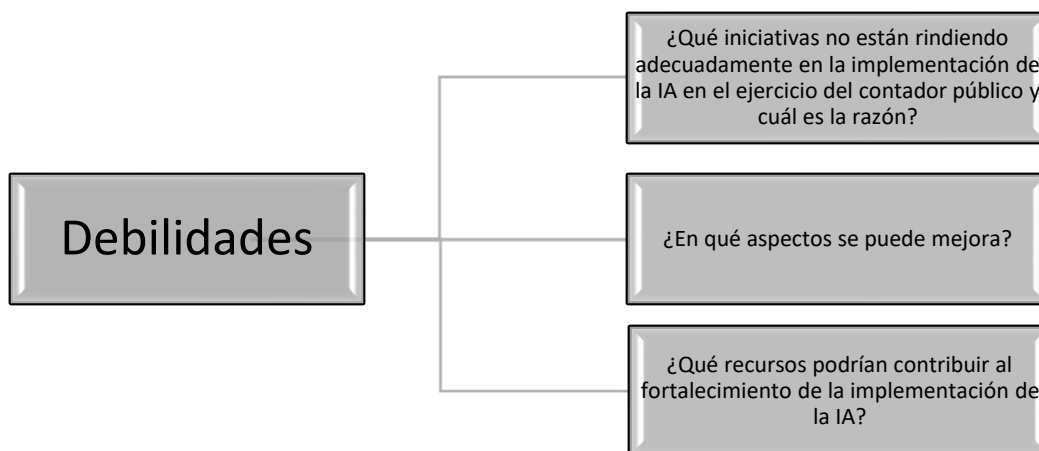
Debilidades

¿Qué iniciativas no están rindiendo adecuadamente en la implementación de la IA en el ejercicio del contador público y cuál es la razón?

¿En qué aspectos se puede mejora?

¿Qué recursos podrían contribuir al fortalecimiento de la implementación de la IA?